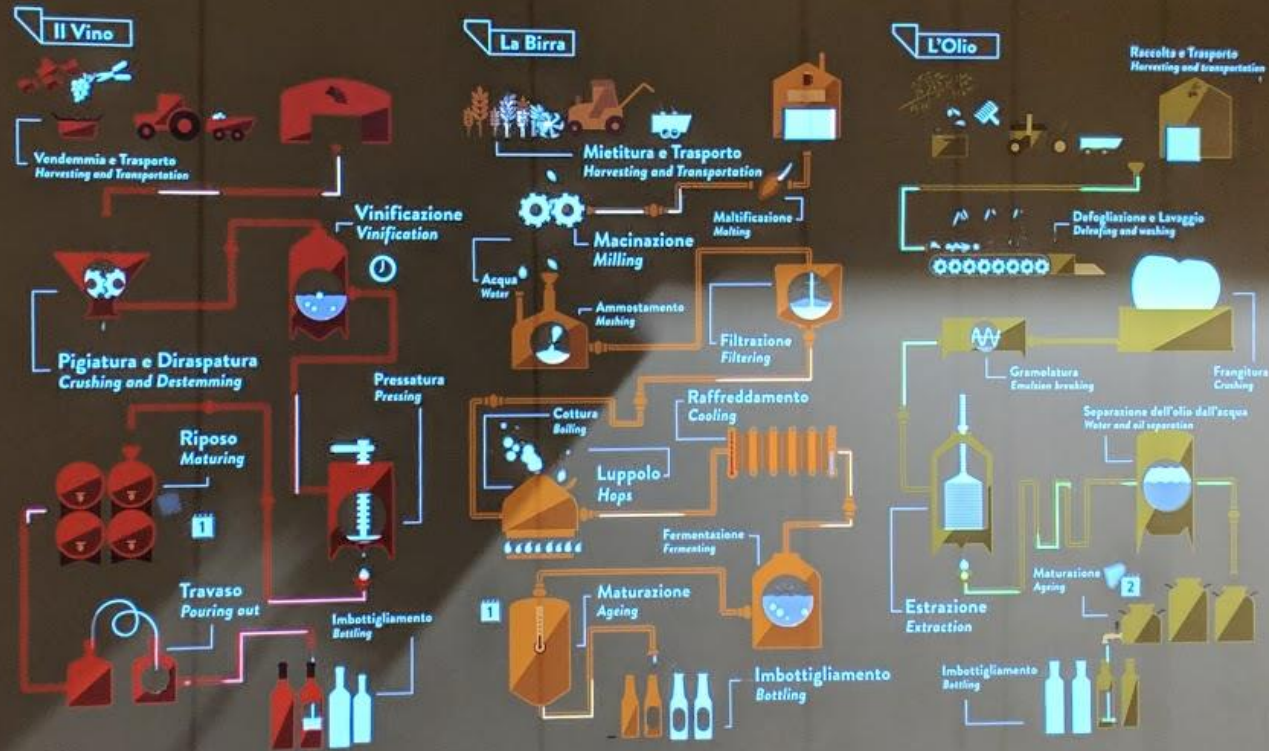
Il Vino

Vendemmia e Trasporto
Harvesting and Transportation

Vinificazione
Vinification

Pigiatura e Diraspatura
Crushing and Destemming

Pressatura
Pressing

Riposo
Maturing

1

Travaso
Pouring out

Imbottigliamento
Bottling

La Birra

Mietitura e Trasporto
Harvesting and Transportation

Maltificazione
Malting

Macinazione
Milling

Acqua
Water

Ammostamento
Mashing

Filtrazione
Filtering

Cottura
Boiling

Raffreddamento
Cooling

Luppolo
Hops

Fermentazione
Fermenting

1

Maturazione
Ageing

Imbottigliamento
Bottling

L'Olio

Raccolta e Trasporto
Harvesting and transportation

Defogliazione e Lavaggio
Defoliating and washing

Gramolatura
Emulsion breaking

Frangitura
Crushing

Separazione dell'olio dall'acqua
Water and oil separation

Estrazione
Extraction

Maturazione
Ageing

2

Imbottigliamento
Bottling